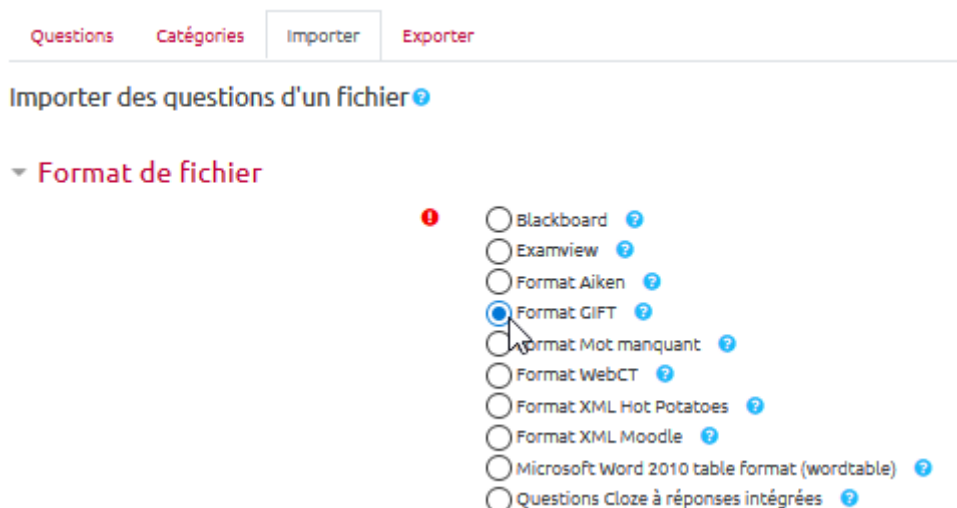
Questions Catégories Importer Exporter

Importer des questions d'un fichier

Format de fichier

Blackboard
Examview
Format Aiken
Format GIFT
Format Mot manquant
Format WebCT
Format XML Hot Potatoes
Format XML Moodle
Microsoft Word 2010 table format (wordtable)
Questions Cloze à réponses intégrées